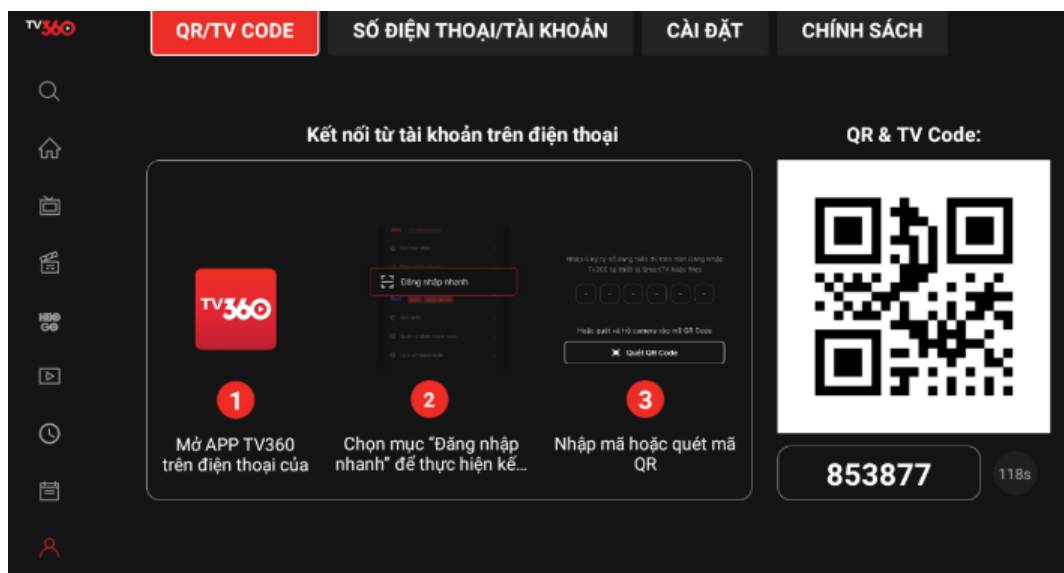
TV360

QR/TV CODE
SỐ ĐIỆN THOẠI/TÀI KHOẢN
CÀI ĐẶT
CHÍNH SÁCH

HBO GO

Kết nối từ tài khoản trên điện thoại

TV360

Đăng nhập nhanh

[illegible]

Quét QR Code

1
Mở APP TV360 trên điện thoại của

2
Chọn mục "Đăng nhập nhanh" để thực hiện kế...

3
Nhập mã hoặc quét mã QR

QR & TV Code:

853877

118s